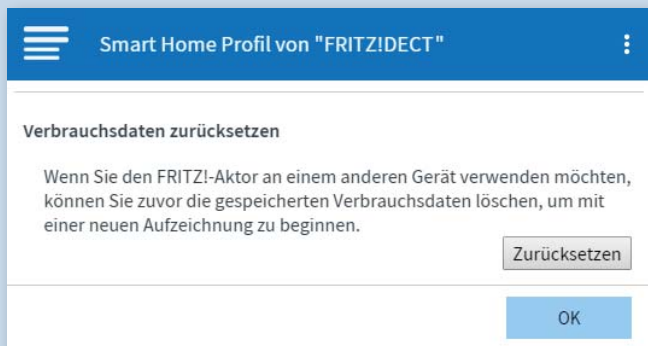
Smart Home Profil von "FRITZ!DECT"

Verbrauchsdaten zurücksetzen

Wenn Sie den FRITZ!-Aktor an einem anderen Gerät verwenden möchten, können Sie zuvor die gespeicherten Verbrauchsdaten löschen, um mit einer neuen Aufzeichnung zu beginnen.

Zurücksetzen

OK